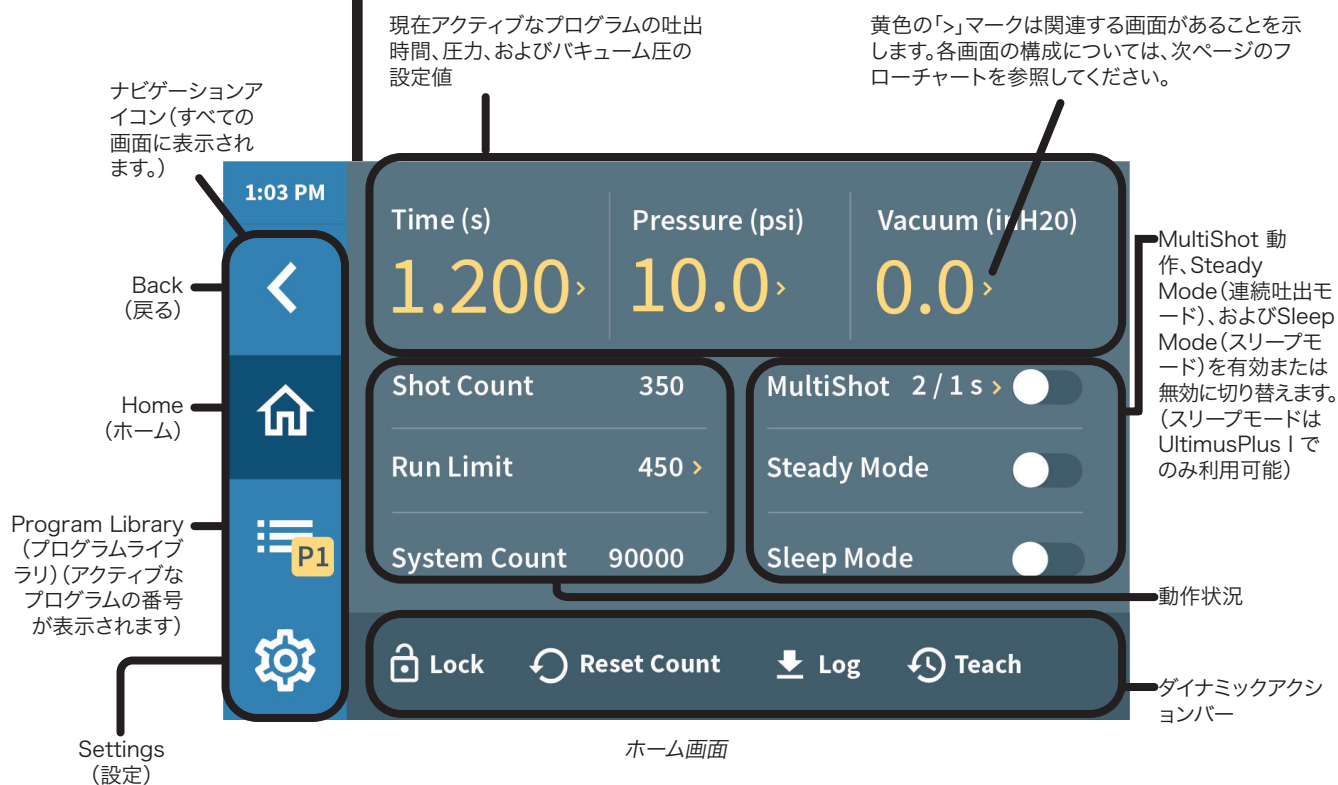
現在アクティブなプログラムの吐出時間、圧力、およびバキューム圧の設定値

黄色の「>」マークは関連する画面があることを示します。各画面の構成については、次ページのフローチャートを参照してください。

ナビゲーションアイコン（すべての画面に表示されます。）

1:03 PM

Time (s)
1.200 ›

Pressure (psi)
10.0 ›

Vacuum (inH20)
0.0 ›

MultiShot 動作、Steady Mode（連続吐出モード）、およびSleep Mode（スリープモード）を有効または無効に切り替えます。（スリープモードはUltimusPlus Iでのみ利用可能）

Back（戻る）

Home（ホーム）

Shot Count 350

Run Limit 450 ›

System Count 90000

MultiShot 2 / 1 s ›

Steady Mode

Sleep Mode

Program Library（プログラムライブラリ）（アクティブなプログラムの番号が表示されます）

P1

動作状況

Lock

Reset Count

Log

Teach

ダイナミックアクションバー

Settings（設定）

ホーム画面